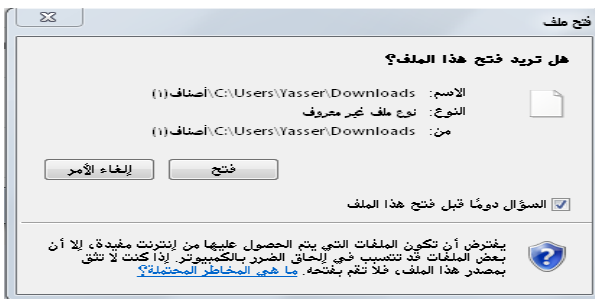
فتح ملف

هل تريد فتح هذا الملف؟

الاسم: C:\Users\Yasser\Downloads\أصناف(١)
النوع: نوع ملف غير معروف
من: C:\Users\Yasser\Downloads\أصناف(١)

فتح
إلغاء الأمر

السؤال دومًا قبل فتح هذا الملف

يفترض أن تكون الملفات التي يتم الحصول عليها من إنترنت مفيدة، إلا أن بعض الملفات قد تتسبب في إلحاق الضرر بالكمبيوتر. إذا كنت لا تثق بمصدر هذا الملف، فلا تقم بفتحه. ما هي المخاطر المحتملة؟